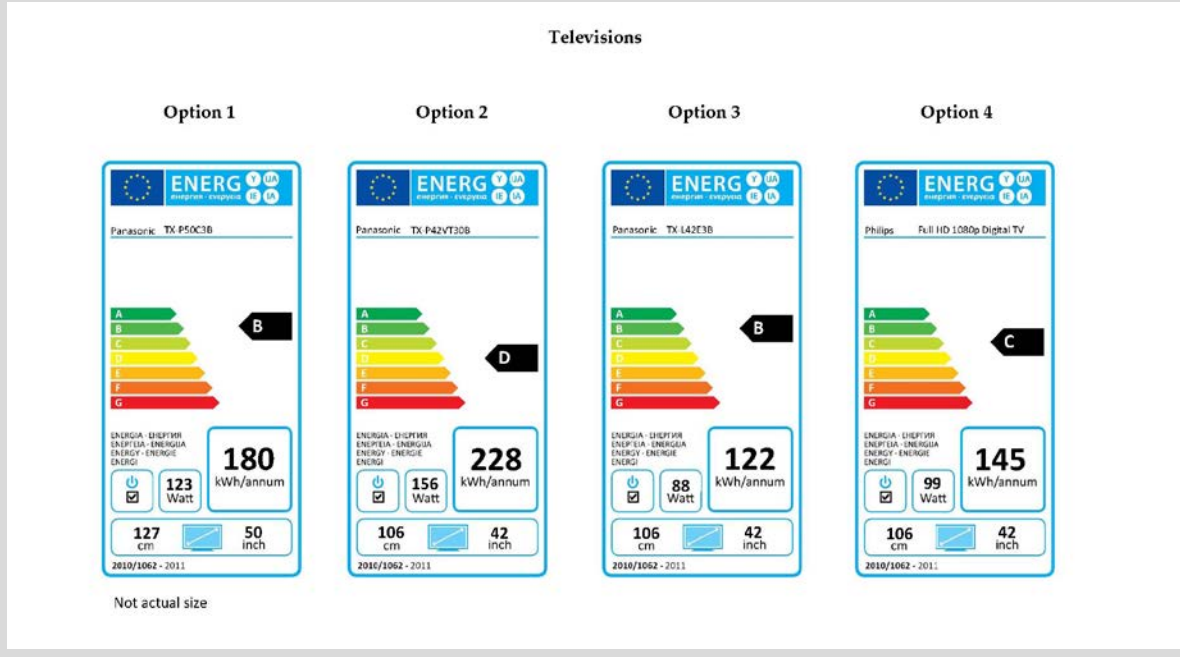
Televisions

Option 1

ENERG Y IJA IE IA
енергия · ενεργεια

Panasonic TX-P50C3B

A
B
C
D
E
F
G

B

ENERGIA · ЕНЕРГИЯ
ΕΝΕΡΓΕΙΑ · ENERGIJA
ENERGY · ENERGIE
ENERGI

180
kWh/annum

123
Watt

127
cm

50
inch

2010/1062 - 2011

Option 2

ENERG Y IJA IE IA
енергия · ενεργεια

Panasonic TX-P42VT30B

A
B
C
D
E
F
G

D

ENERGIA · ЕНЕРГИЯ
ΕΝΕΡΓΕΙΑ · ENERGIJA
ENERGY · ENERGIE
ENERGI

228
kWh/annum

156
Watt

106
cm

42
inch

2010/1062 - 2011

Option 3

ENERG Y IJA IE IA
енергия · ενεργεια

Panasonic TX-L42E3B

A
B
C
D
E
F
G

B

ENERGIA · ЕНЕРГИЯ
ΕΝΕΡΓΕΙΑ · ENERGIJA
ENERGY · ENERGIE
ENERGI

122
kWh/annum

88
Watt

106
cm

42
inch

2010/1062 - 2011

Option 4

ENERG Y IJA IE IA
енергия · ενεργεια

Philips Full HD 1080p Digital TV

A
B
C
D
E
F
G

C

ENERGIA · ЕНЕРГИЯ
ΕΝΕΡΓΕΙΑ · ENERGIJA
ENERGY · ENERGIE
ENERGI

145
kWh/annum

99
Watt

106
cm

42
inch

2010/1062 - 2011

Not actual size